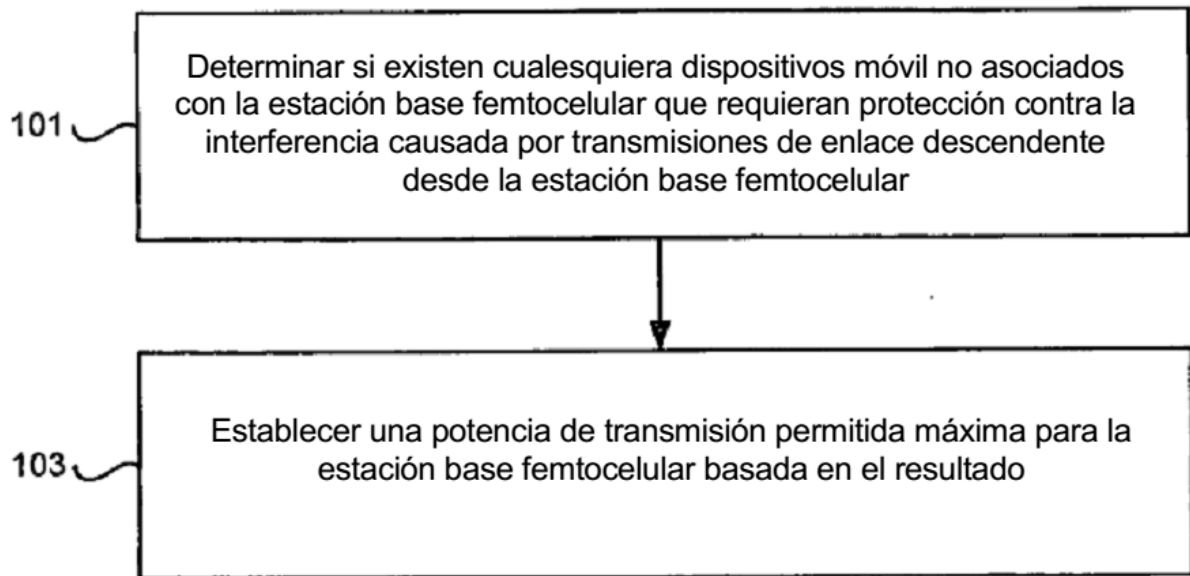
101

Determinar si existen cualesquiera dispositivos móvil no asociados con la estación base femtocelular que requieran protección contra la interferencia causada por transmisiones de enlace descendente desde la estación base femtocelular

103

Establecer una potencia de transmisión permitida máxima para la estación base femtocelular basada en el resultado